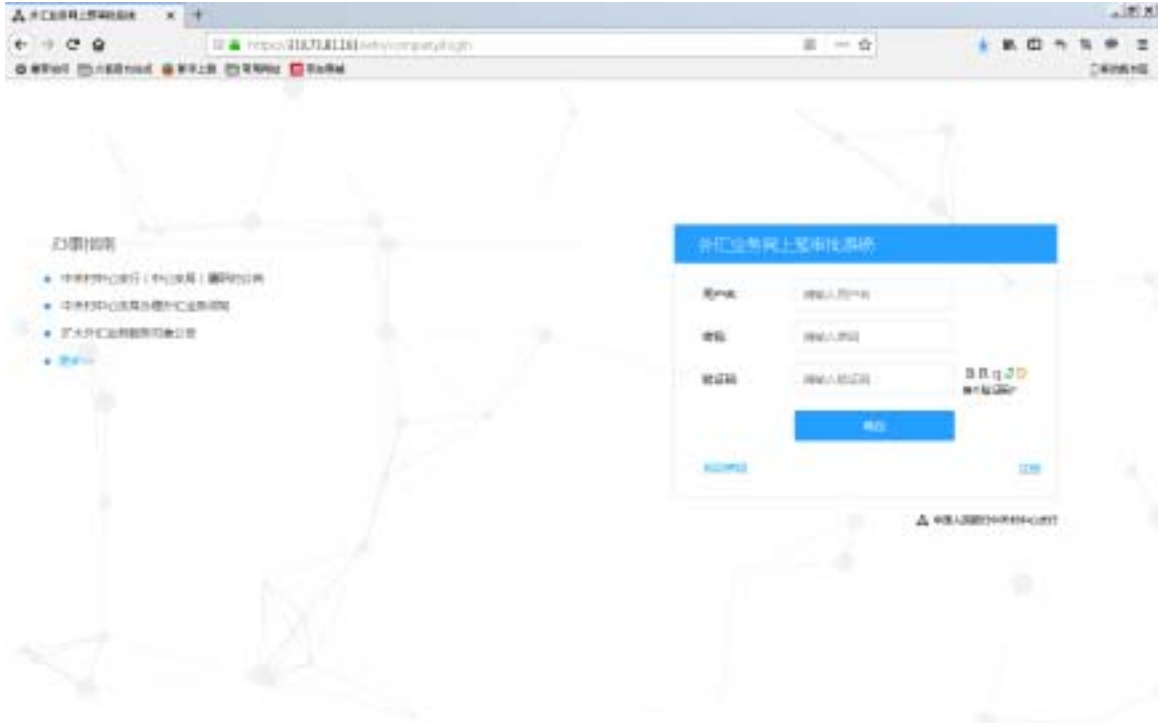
外汇业务网上预审批系统 ×

https://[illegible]

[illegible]

办理指南

中关村中心支行（中心支局）重要公告

中关村中心支局办理外汇业务须知

扩大外汇业务服务对象公告

更多>>

外汇业务网上预审批系统

用户名 请输入用户名

密码 请输入密码

验证码 请输入验证码

8 R q J D 看不清换一张

登录

找回密码

注册

中国人民银行中关村中心支行